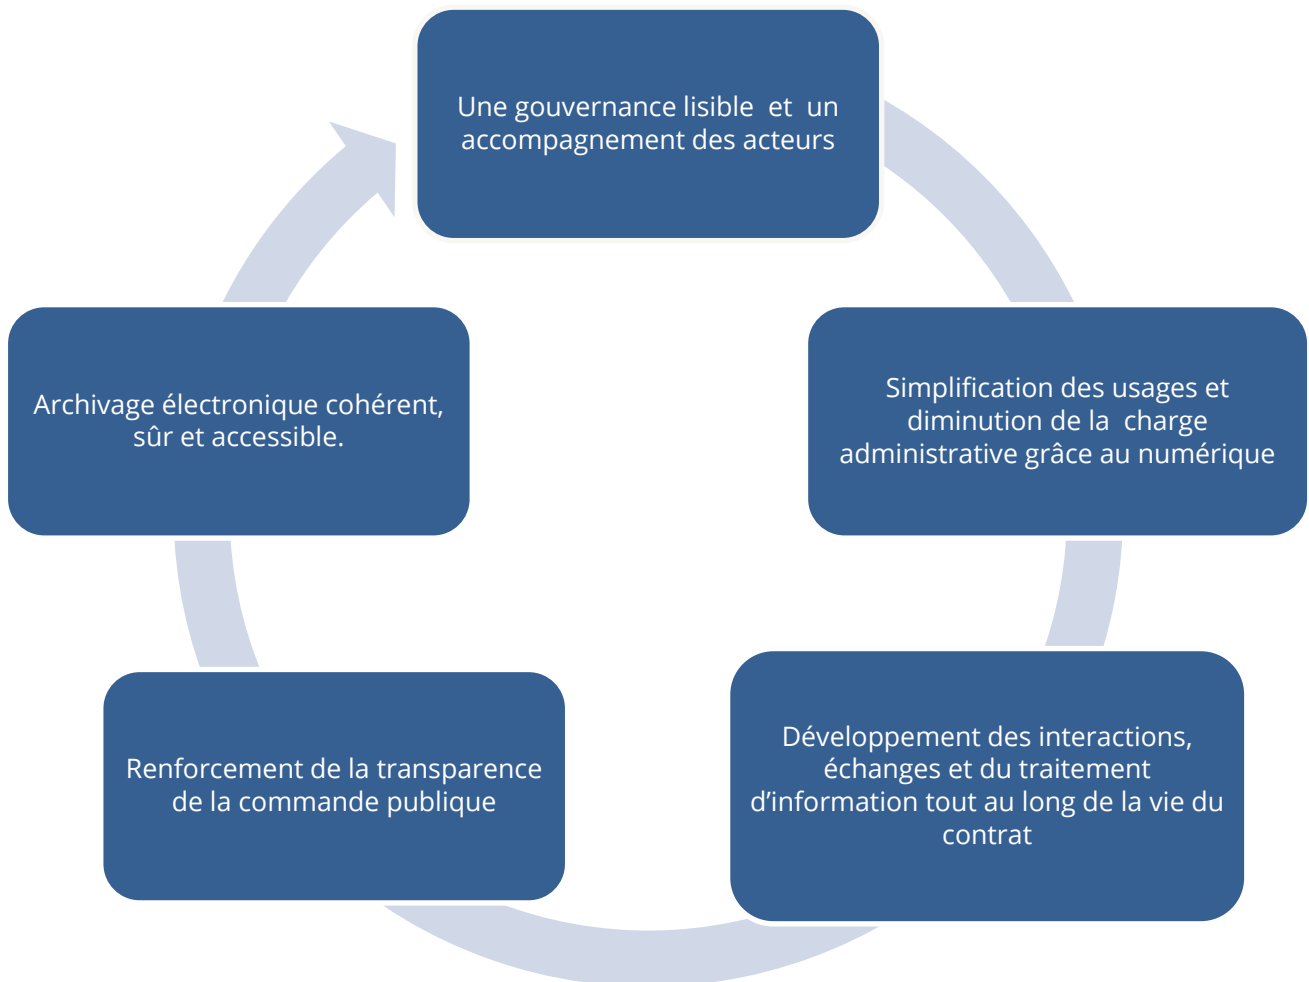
Une gouvernance lisible et un accompagnement des acteurs

Simplification des usages et diminution de la charge administrative grâce au numérique

Développement des interactions, échanges et du traitement d’information tout au long de la vie du contrat

Renforcement de la transparence de la commande publique

Archivage électronique cohérent, sûr et accessible.